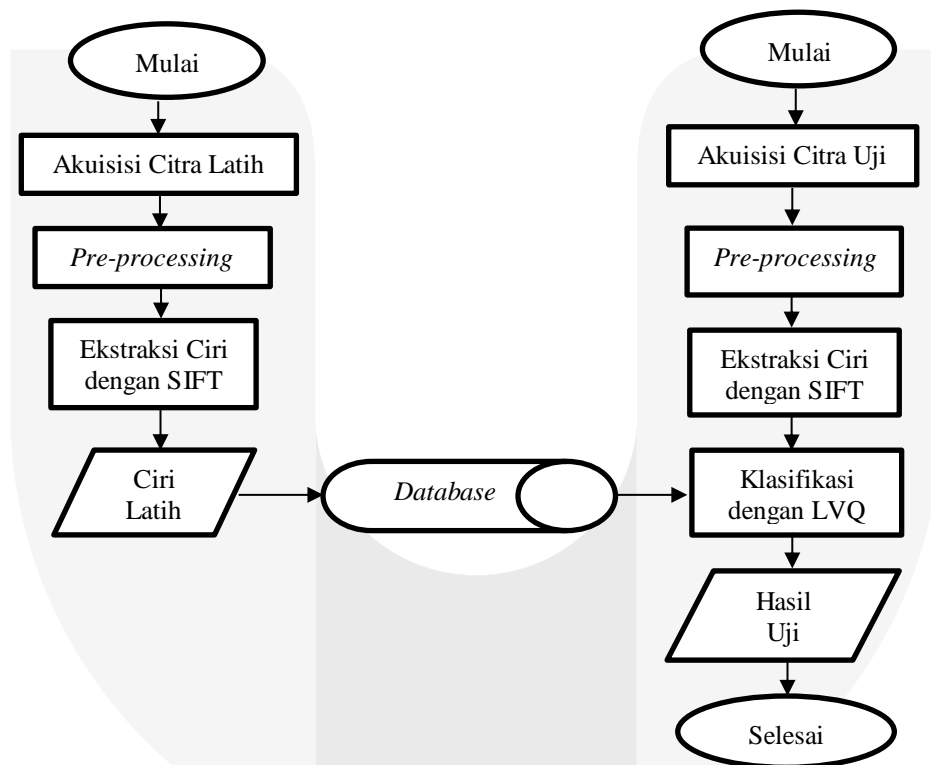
Mulai

Akuisisi Citra Latih

*Pre-processing*

Ekstraksi Ciri dengan SIFT

Ciri Latih

*Database*

Mulai

Akuisisi Citra Uji

*Pre-processing*

Ekstraksi Ciri dengan SIFT

Klasifikasi dengan LVQ

Hasil Uji

Selesai